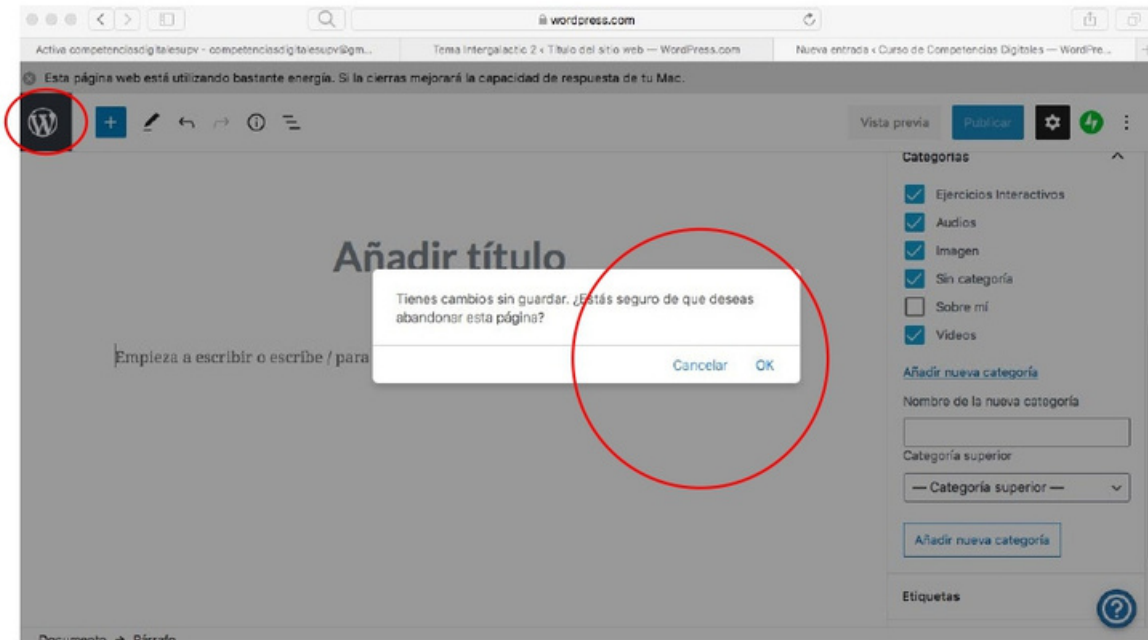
wordpress.com

Activa competenciasdigitalesupv - competenciasdigitalesupv@gm... | Tema Intergalactic 2 ‹ Título del sitio web — WordPress.com | Nueva entrada ‹ Curso de Competencias Digitales — WordPre...

Esta página web está utilizando bastante energía. Si la cierras mejorará la capacidad de respuesta de tu Mac.

Vista previa | Publicar

Categorías

Ejercicios Interactivos
Audios
Imagen
Sin categoría
Sobre mí
Videos

Añadir nueva categoría

Nombre de la nueva categoría

Categoría superior

— Categoría superior —

Añadir nueva categoría

Etiquetas

Añadir título

Empieza a escribir o escribe / para

Tienes cambios sin guardar. ¿Estás seguro de que deseas abandonar esta página?

Cancelar OK

Documento → Párrafo